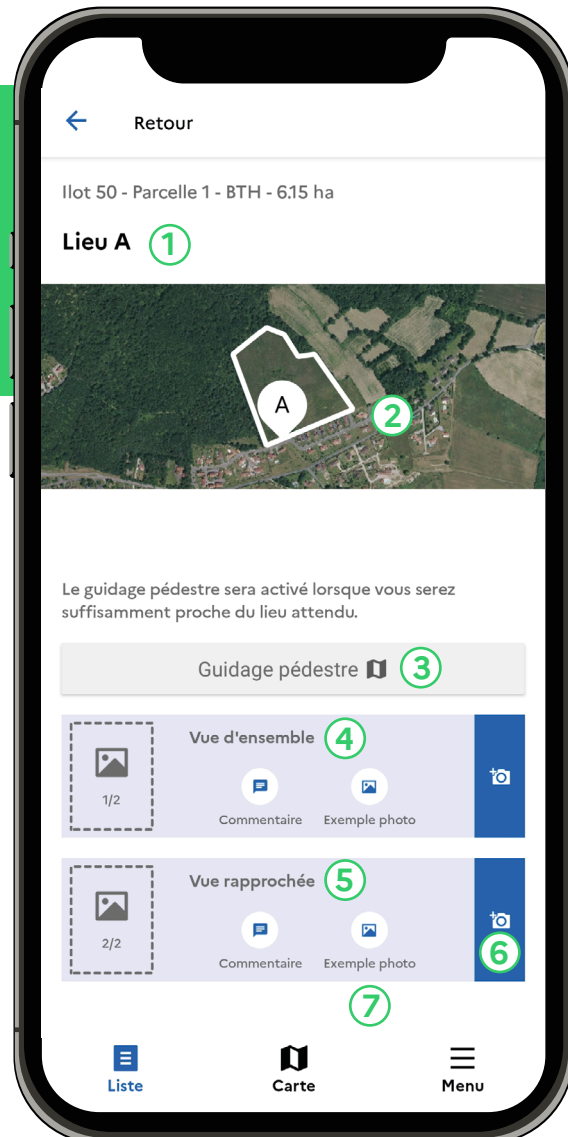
Retour

Ilot 50 - Parcelle 1 - BTH - 6.15 ha

Lieu A 1

A

2

Le guidage pédestre sera activé lorsque vous serez suffisamment proche du lieu attendu.

Guidage pédestre 3

1/2

Vue d'ensemble 4

Commentaire

Exemple photo

2/2

Vue rapprochée 5

Commentaire

Exemple photo

6

7

Liste

Carte

Menu